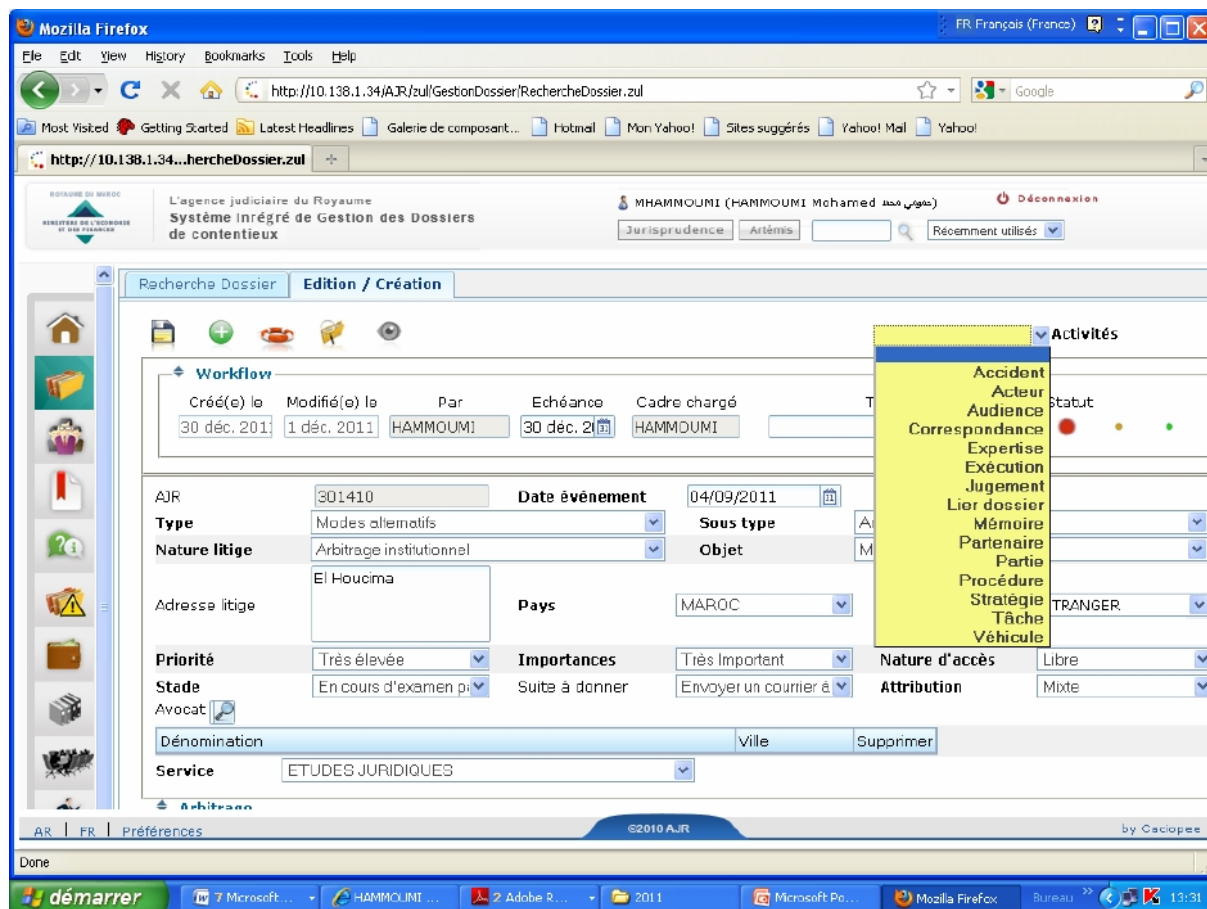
Mozilla Firefox
FR Français (France)
File Edit View History Bookmarks Tools Help
http://10.138.1.34/AJR/zul/GestionDossier/RechercheDossier.zul
Google
Most Visited Getting Started Latest Headlines Galerie de composant... Hotmail Mon Yahoo! Sites suggérés Yahoo! Mail Yahoo!
http://10.138.1.34...hercheDossier.zul

ROYAUME DU MAROC
MINISTERE DE L'ECONOMIE ET DES FINANCES
L'agence judiciaire du Royaume
Système Intégré de Gestion des Dossiers de contentieux
MHAMMOUMI (HAMMOUMI Mohamed حمومي محمد)
Déconnexion
Jurisprudence Artémis
Récemment utilisés

Recherche Dossier
Edition / Création

Activités
Accident
Acteur
Audience
Correspondance
Expertise
Exécution
Jugement
Lier dossier
Mémoire
Partenaire
Partie
Procédure
Stratégie
Tâche
Véhicule

Workflow
Créé(e) le 30 déc. 201
Modifié(e) le 1 déc. 2011
Par HAMMOUMI
Echéance 30 déc. 20
Cadre chargé HAMMOUMI
T
Statut

AJR 301410
Date événement 04/09/2011
Type Modes alternatifs
Sous type A
Nature litige Arbitrage institutionnel
Objet M
Adresse litige El Houcima
Pays MAROC
TRANGER
Priorité Très élevée
Importances Très Important
Nature d'accès Libre
Stade En cours d'examen p
Suite à donner Envoyer un courrier à
Attribution Mixte
Avocat
Dénomination | Ville | Supprimer
Service ETUDES JURIDIQUES
Arbitrage

AR | FR | Préférences
©2010 AJR
by Caciopee
Done
démarrer
7 Microsoft ...
HAMMOUMI ...
2 Adobe R...
2011
Microsoft Po...
Mozilla Firefox
Bureau
13:31